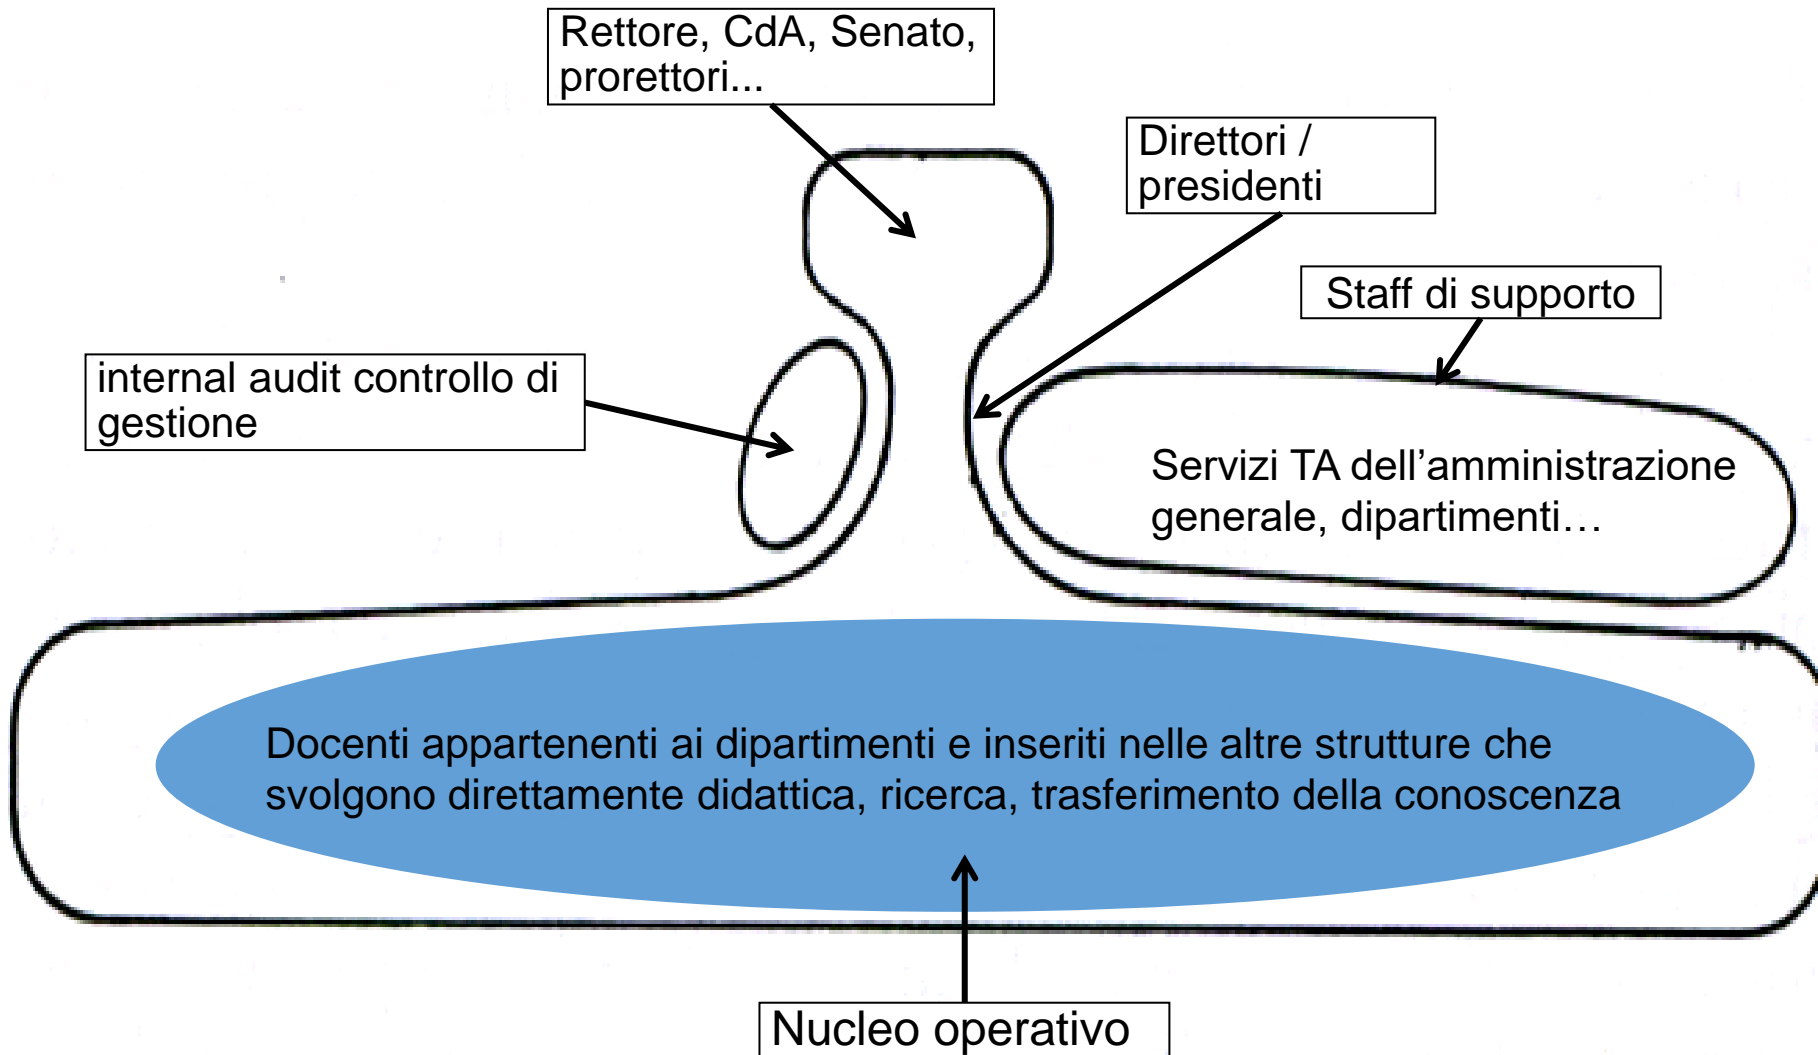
Rettore, CdA, Senato, prorettori...

Direttori / presidenti

Staff di supporto

internal audit controllo di gestione

Servizi TA dell’amministrazione generale, dipartimenti…

Docenti appartenenti ai dipartimenti e inseriti nelle altre strutture che svolgono direttamente didattica, ricerca, trasferimento della conoscenza

Nucleo operativo